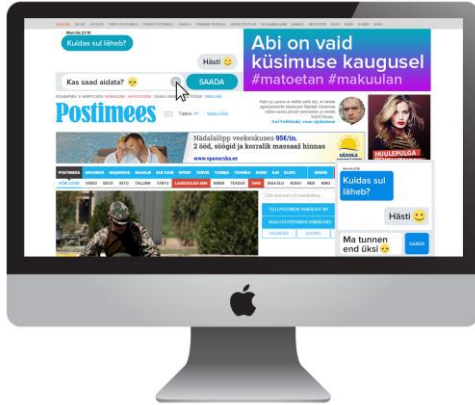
Kuidas sul läheb?

Hästi 🙂

Kas saad aidata? 😔

SAADA

Abi on vaid küsimuse kaugusel #matoetan #makuulan

Postimees

Nädalalõpp veekeskuses 95€/in.
2 ööd, söögid ja korralik massaaži hinnas

HULLEPULGA

POSTIMEES

Kuidas sul läheb?

Hästi 🙂

Ma tunnen end üksi 😔

SAADA